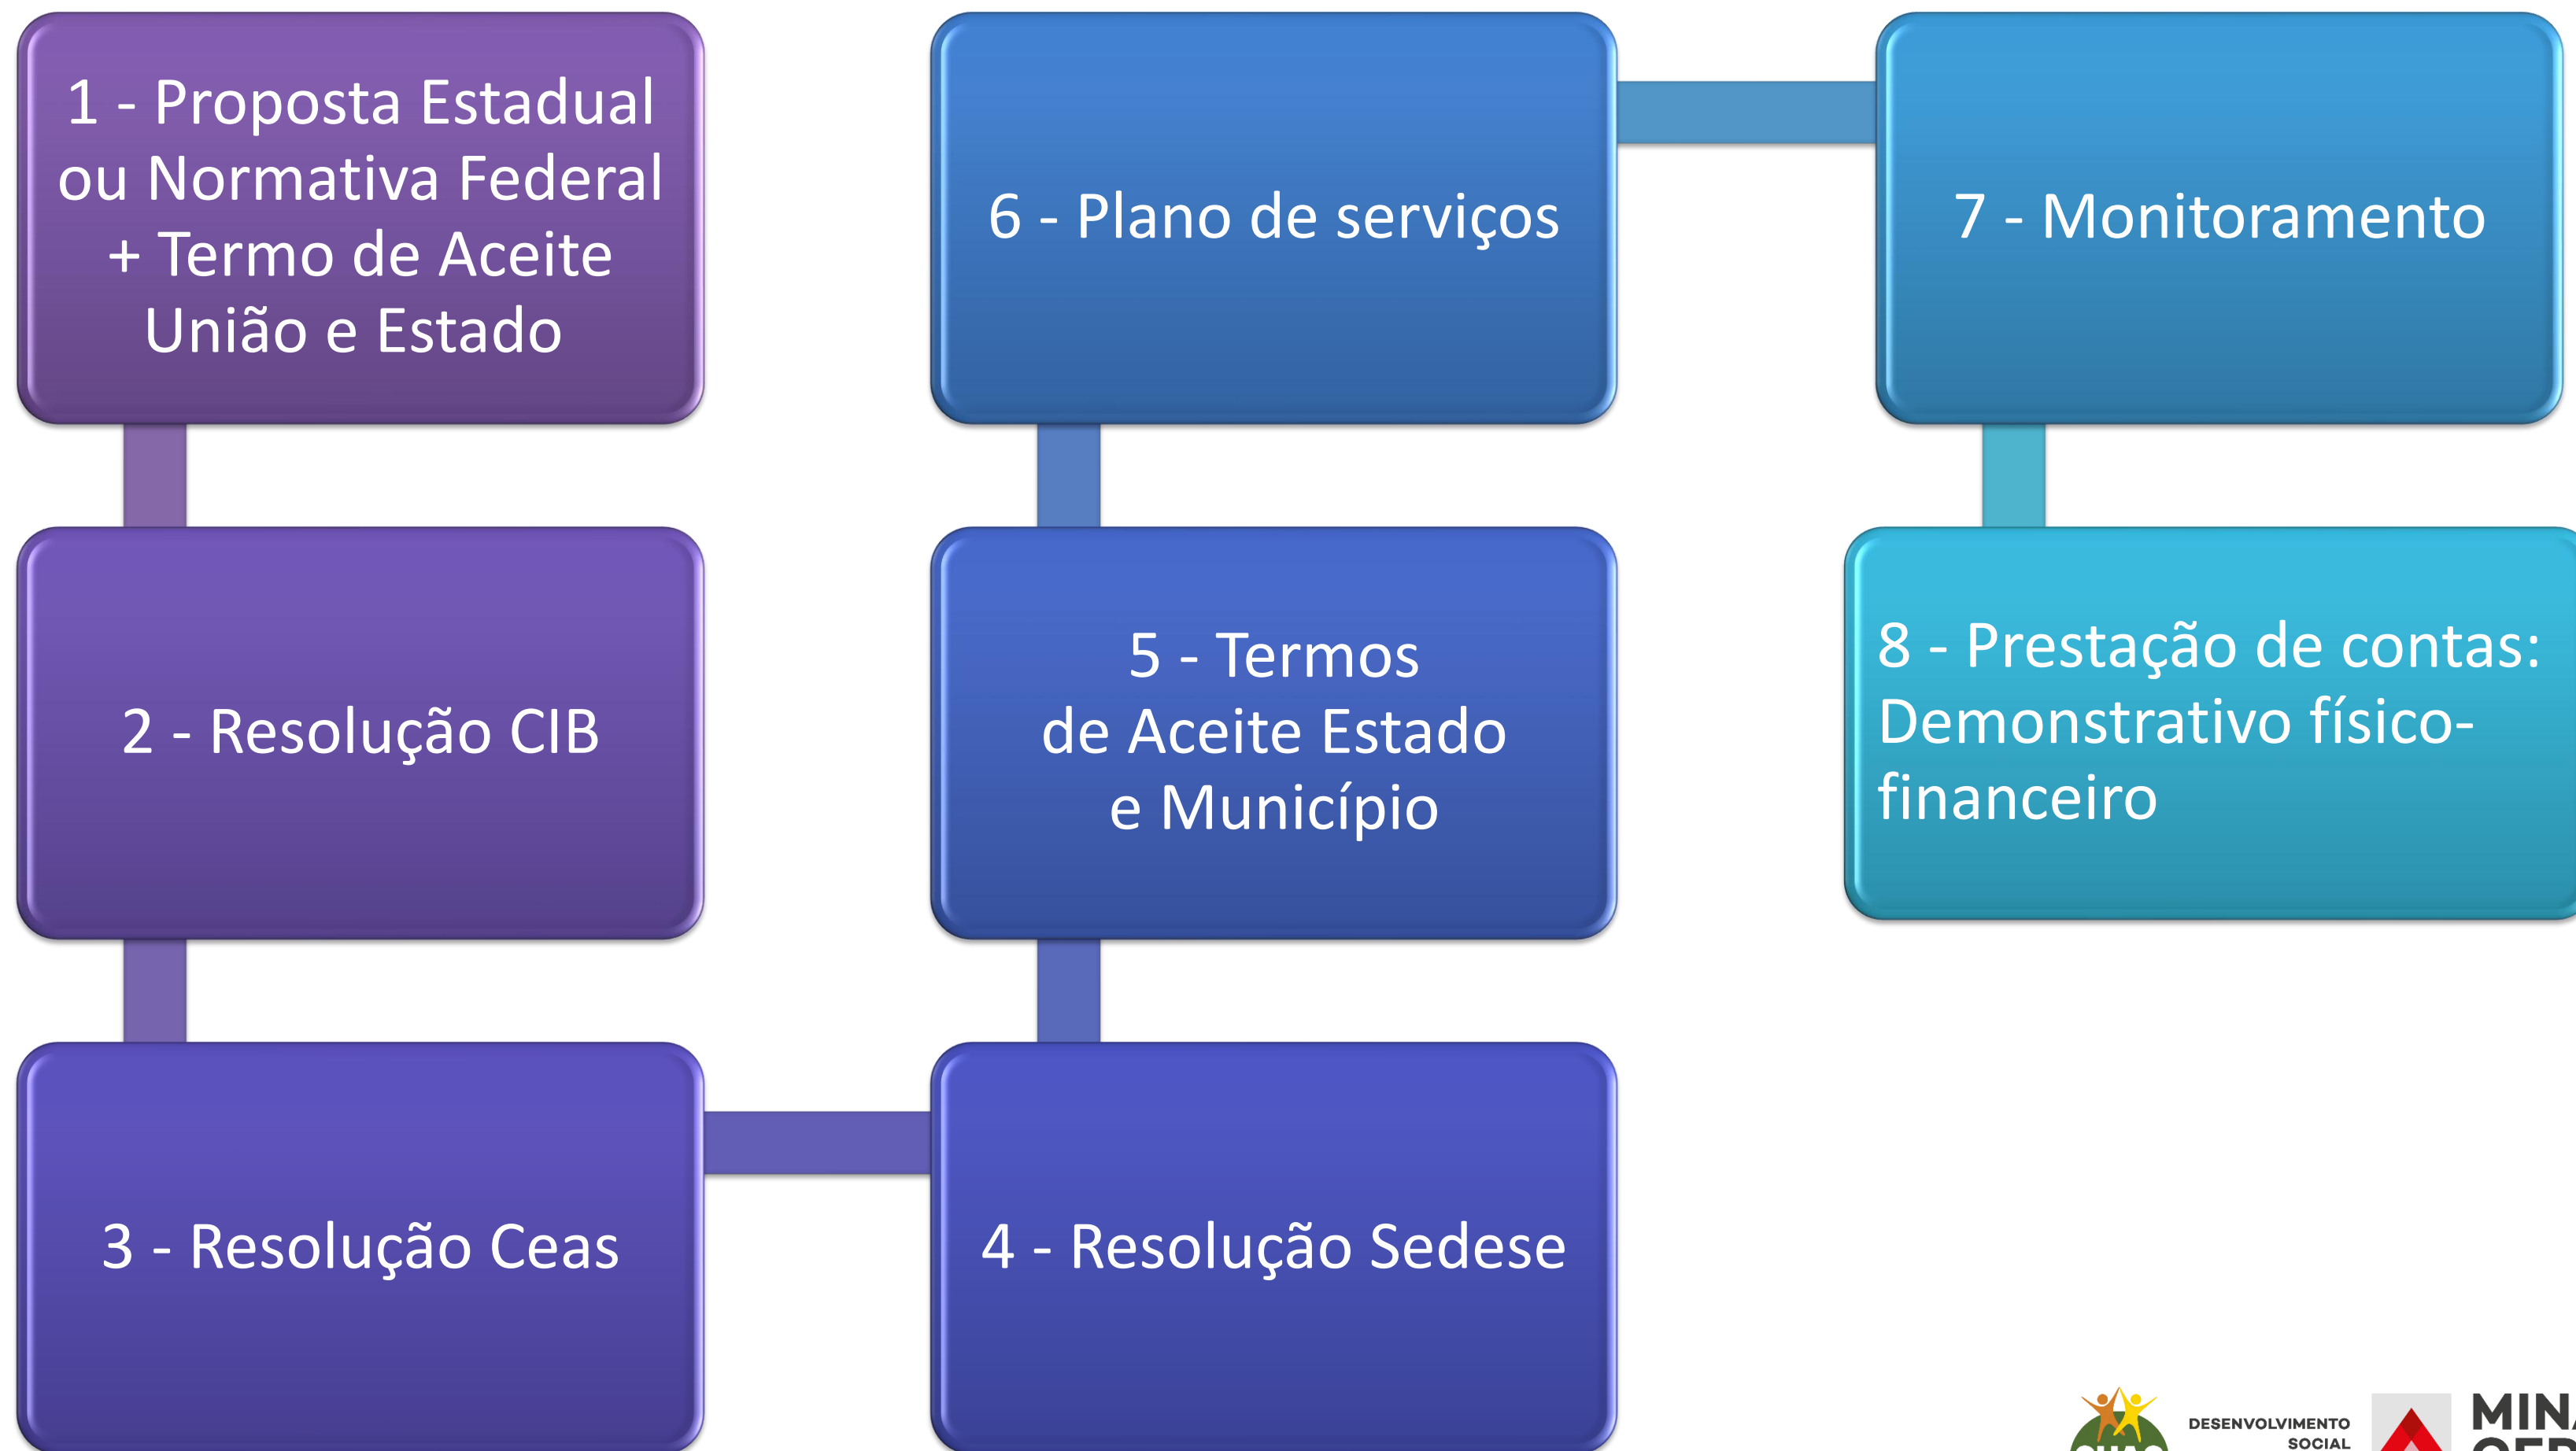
1 - Proposta Estadual ou Normativa Federal + Termo de Aceite União e Estado

2 - Resolução CIB

3 - Resolução Ceas

4 - Resolução Sedese

5 - Termos de Aceite Estado e Município

6 - Plano de serviços

7 - Monitoramento

8 - Prestação de contas: Demonstrativo físico-financeiro

DESENVOLVIMENTO SOCIAL

MIN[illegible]